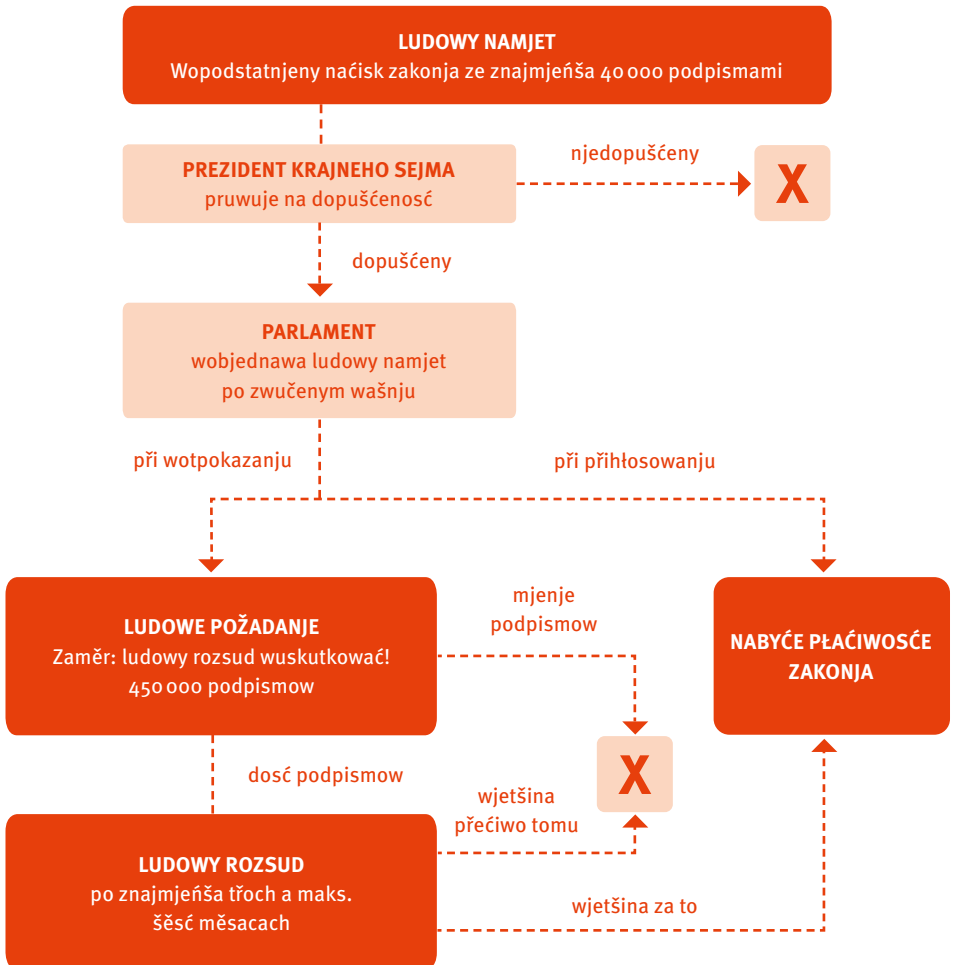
LUDOWY NAMJET
Wopodstatnjeny naćisk zakonja ze znajmjeńša 40 000 podpismami

PREZIDENT KRAJNEHO SEJMA
pruwuje na dopušćenosć

njedopušćeny

X

dopušćeny

PARLAMENT
wobjednawa ludowy namjet po zwučenym wašnju

při wotpokazanju

při přihłosowanju

LUDOWE POŽADANJE
Zaměr: ludowy rozsud wuskutkować!
450 000 podpismow

mjenje podpismow

NABYĆE PŁAĆIWOSĆE ZAKONJA

dosć podpismow

X

wjetšina přećiwo tomu

LUDOWY ROZSUD
po znajmjeńša třoch a maks. šěsć měsacach

wjetšina za to